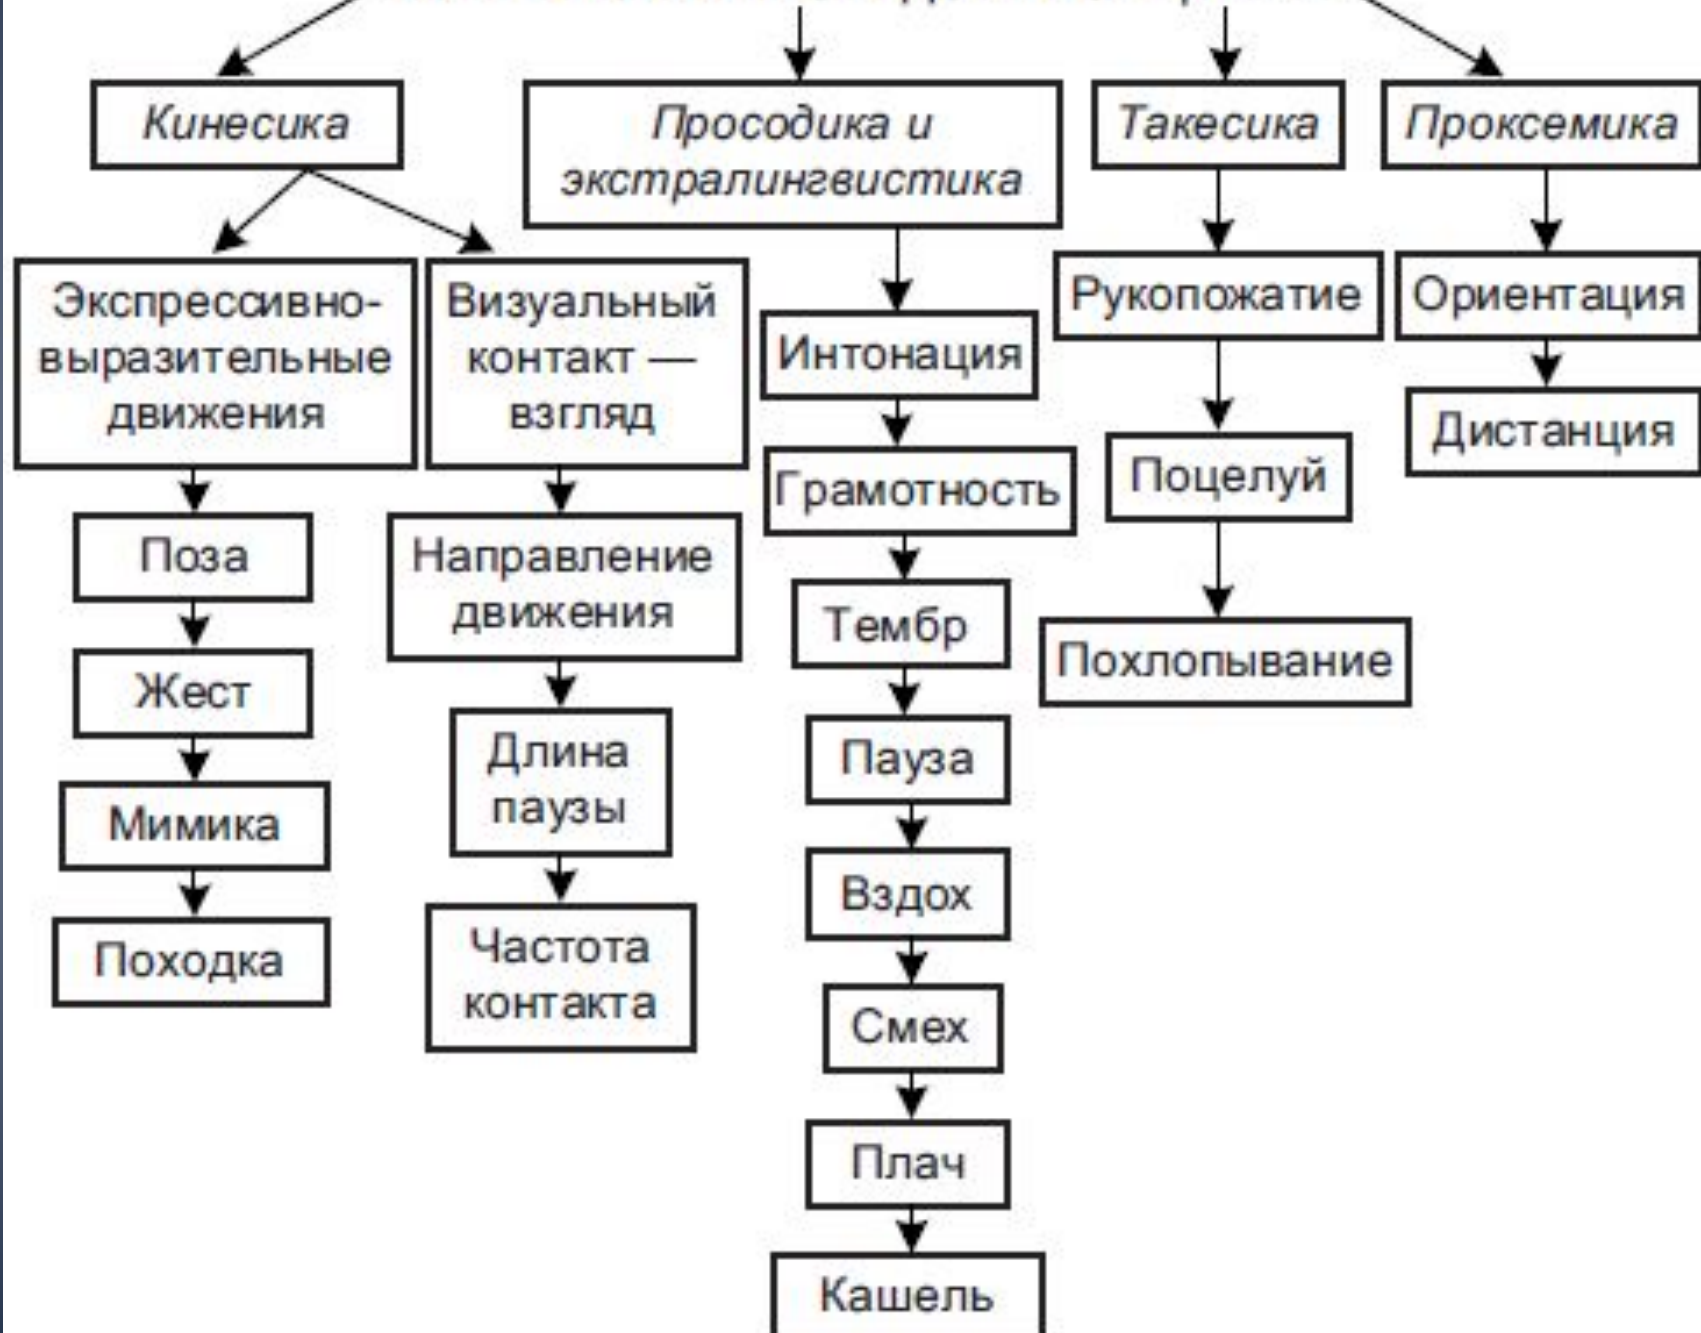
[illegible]

Кинесика

Просодика и экстралингвистика

Такесика

Проксемика

Экспрессивно-выразительные движения

Визуальный контакт — взгляд

Поза

Жест

Мимика

Походка

Направление движения

Длина паузы

Частота контакта

Интонация

Грамотность

Тембр

Пауза

Вздох

Смех

Плач

Кашель

Рукопожатие

Поцелуй

Похлопывание

Ориентация

Дистанция